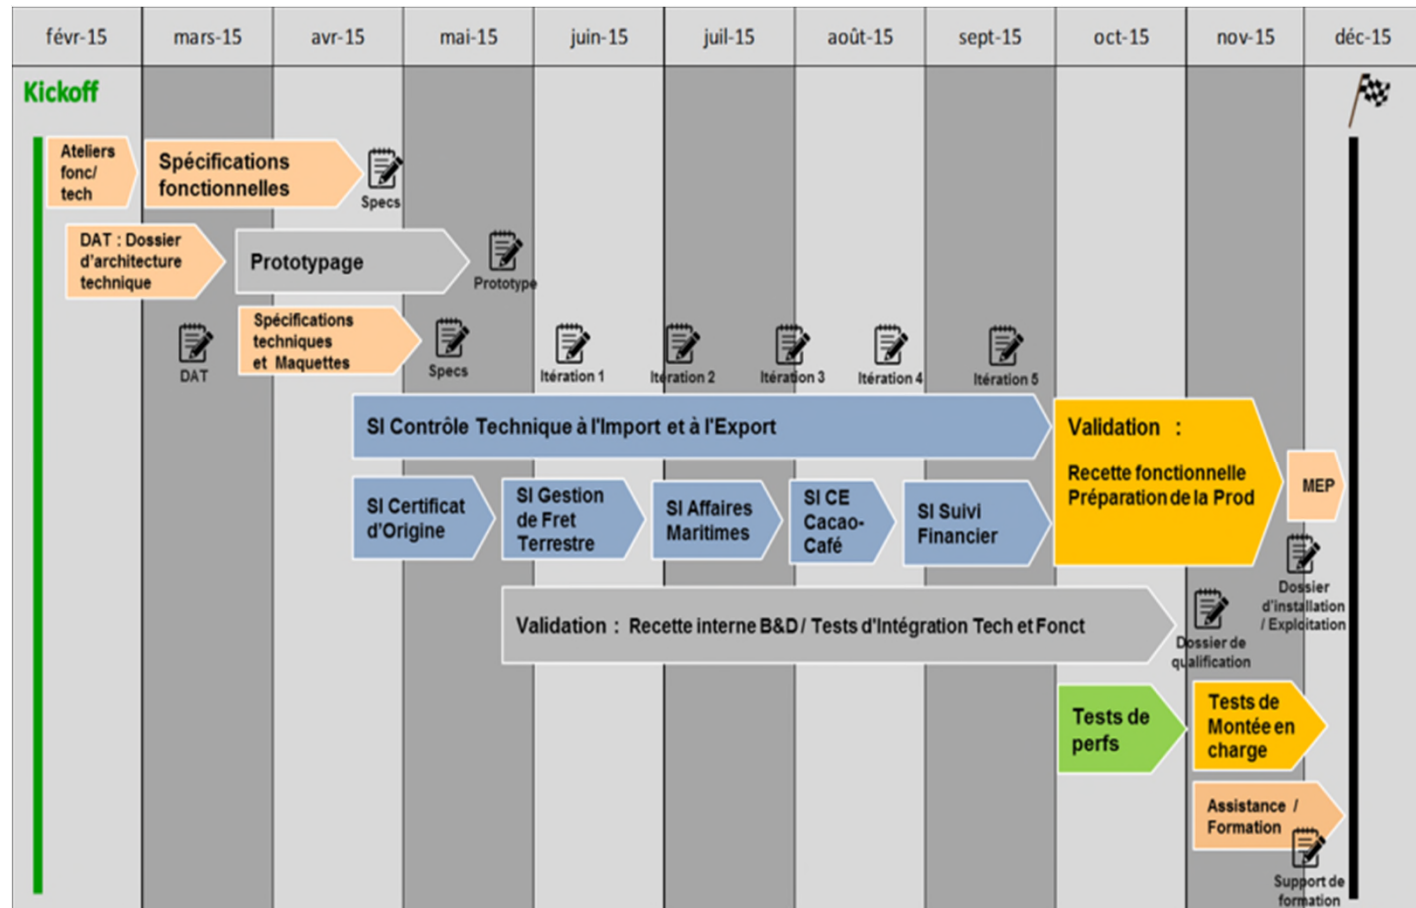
févr-15 | mars-15 | avr-15 | mai-15 | juin-15 | juil-15 | août-15 | sept-15 | oct-15 | nov-15 | déc-15

Kickoff

Ateliers fonc/ tech

Spécifications fonctionnelles

Specs

DAT : Dossier d'architecture technique

Prototypage

Prototype

DAT

Spécifications techniques et Maquettes

Specs

Itération 1

Itération 2

Itération 3

Itération 4

Itération 5

SI Contrôle Technique à l'Import et à l'Export

Validation :

Recette fonctionnelle Préparation de la Prod

MEP

SI Certificat d'Origine

SI Gestion de Fret Terrestre

SI Affaires Maritimes

SI CE Cacao-Café

SI Suivi Financier

Dossier d'installation / Exploitation

Validation : Recette interne B&D / Tests d'Intégration Tech et Fonct

Dossier de qualification

Tests de perfs

Tests de Montée en charge

Assistance / Formation

Support de formation